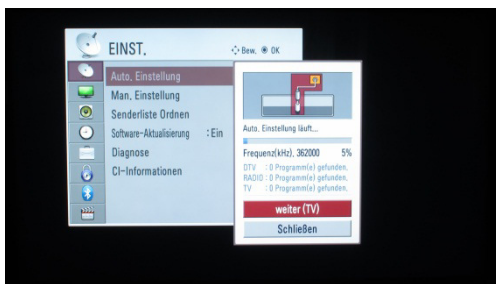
EINST.

Bew. OK

Auto. Einstellung
Man. Einstellung
Senderliste Ordnen
Software-Aktualisierung : Ein
Diagnose
CI-Informationen

Auto. Einstellung läuft...

Frequenz(kHz). 362000 5%

DTV : 0 Programm(e) gefunden.
RADIO : 0 Programm(e) gefunden.
TV : 0 Programm(e) gefunden.

weiter (TV)

Schließen